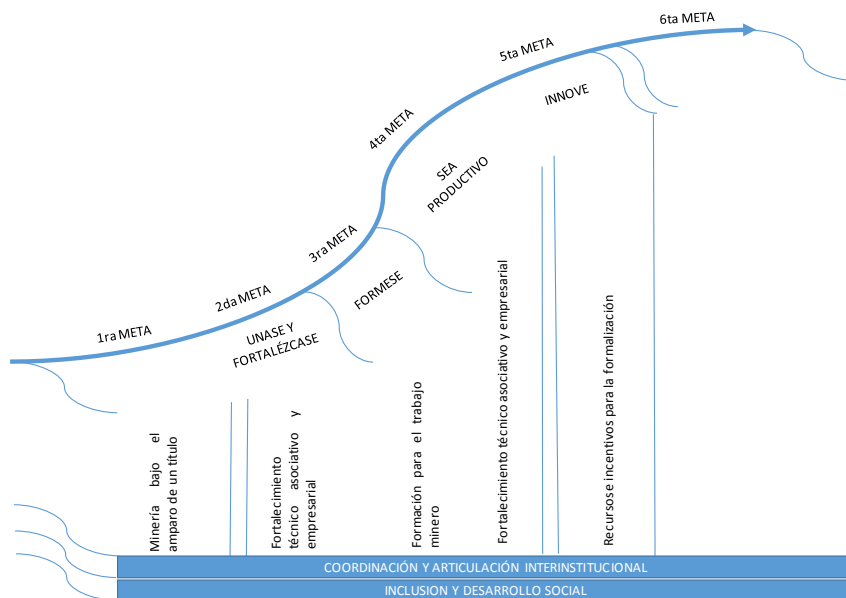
6ta META

5ta META

INNOVE

4ta META

SEA PRODUCTIVO

3ra META

FORMESE

2da META

1ra META

UNASE Y FORTALÉZCASE

Minería bajo el amparo de un título

Fortalecimiento técnico asociativo y empresarial

Formación para el trabajo minero

Fortalecimiento técnico asociativo y empresarial

Recursos e incentivos para la formalización

COORDINACIÓN Y ARTICULACIÓN INTERINSTITUCIONAL

INCLUSION Y DESARROLLO SOCIAL